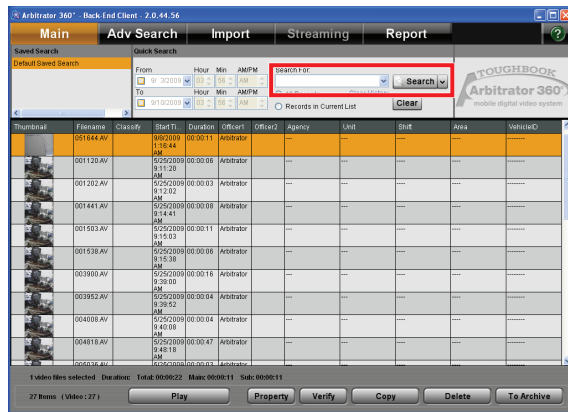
Arbitrator 360° - Back-End Client - 2.0.44.56

Main | Adv Search | Import | Streaming | Report | ?

Saved Search
Default Saved Search

Quick Search
From: 9/ 3/2009 | Hour 03 | Min 56 | AM/PM AM
To: 9/10/2009 | Hour 03 | Min 56 | AM/PM AM

Search For:
Search
Records in Current List
Clear

TOUGHBOOK
Arbitrator 360°
mobile digital video system

| Thumbnail | Filename | Classify | Start Ti... | Duration | Officer1 | Officer2 | Agency | Unit | Shift | Area | VehicleID |
|---|---|---|---|---|---|---|---|---|---|---|---|
| | 051644.AV | | 9/9/2009 1:16:44 AM | 00:00:11 | Arbitrator | | --- | --- | --- | --- | -------- |
| | 001120.AV | | 5/25/2009 9:11:20 AM | 00:00:06 | Arbitrator | | --- | --- | --- | --- | -------- |
| | 001202.AV | | 5/25/2009 9:12:02 AM | 00:00:03 | Arbitrator | | --- | --- | --- | --- | -------- |
| | 001441.AV | | 5/25/2009 9:14:41 AM | 00:00:08 | Arbitrator | | --- | --- | --- | --- | -------- |
| | 001503.AV | | 5/25/2009 9:15:03 AM | 00:00:11 | Arbitrator | | --- | --- | --- | --- | -------- |
| | 001538.AV | | 5/25/2009 9:15:38 AM | 00:00:06 | Arbitrator | | --- | --- | --- | --- | -------- |
| | 003900.AV | | 5/25/2009 9:39:00 AM | 00:00:16 | Arbitrator | | --- | --- | --- | --- | -------- |
| | 003952.AV | | 5/25/2009 9:39:52 AM | 00:00:04 | Arbitrator | | --- | --- | --- | --- | -------- |
| | 004008.AV | | 5/25/2009 9:40:08 AM | 00:00:04 | Arbitrator | | --- | --- | --- | --- | -------- |
| | 004818.AV | | 5/25/2009 9:48:18 AM | 00:00:47 | Arbitrator | | --- | --- | --- | --- | -------- |
| | 005036.AV | | 5/25/2009 | 00:00:03 | Arbitrator | | | | | | |

1 video files selected Duration: Total: 00:00:22 Main: 00:00:11 Sub: 00:00:11

27 Items (Video: 27) | Play | Property | Verify | Copy | Delete | To Archive